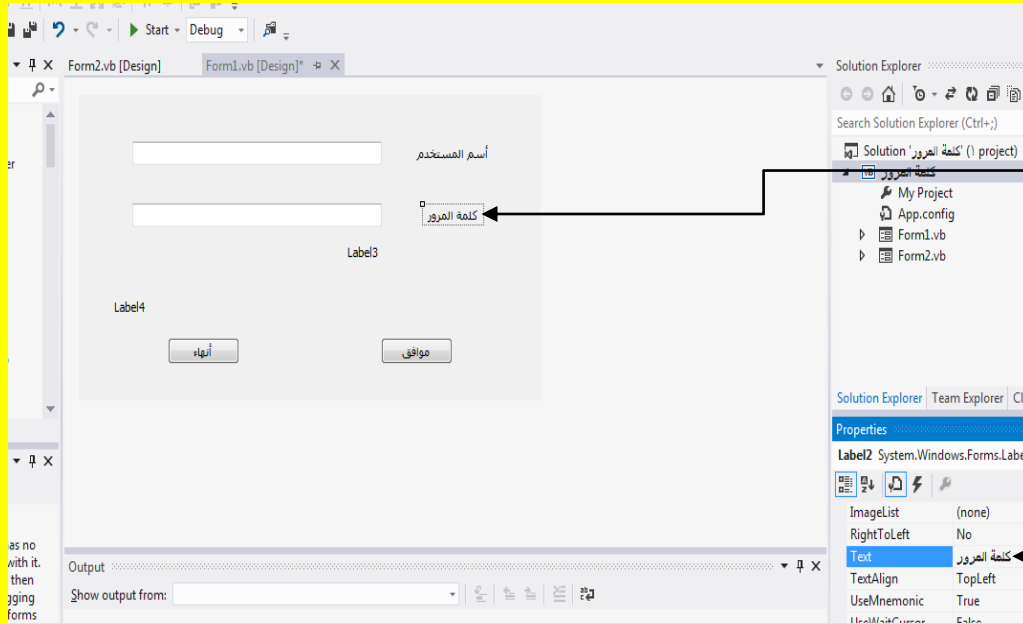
Start · Debug

Form2.vb [Design]   Form1.vb [Design]*

أسم المستخدم

كلمة المرور

Label3

Label4

أنهاء

موافق

er

as no
with it.
then
gging
forms

Output

Show output from:

Solution Explorer

Search Solution Explorer (Ctrl+;)

Solution 'كلمة المرور' (1 project)
كلمة المرور
My Project
App.config
Form1.vb
Form2.vb

Solution Explorer   Team Explorer   Cl

Properties

Label2 System.Windows.Forms.Labe

| ImageList | (none) |
|---|---|
| RightToLeft | No |
| Text | كلمة المرور |
| TextAlign | TopLeft |
| UseMnemonic | True |
| UseWaitCursor | False |